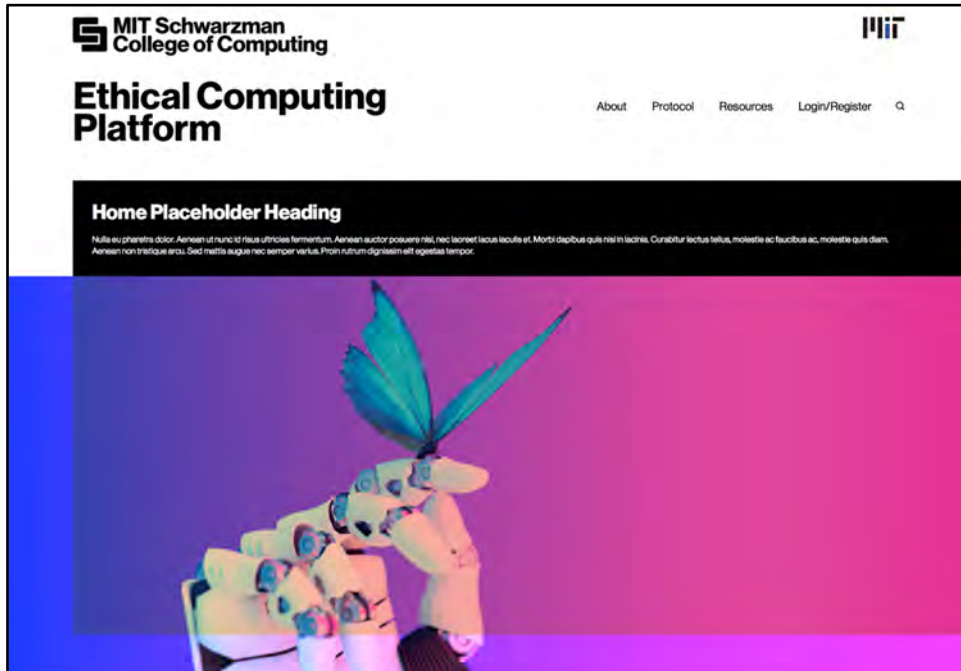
MIT Schwarzman College of Computing

MIT

Ethical Computing Platform

About Protocol Resources Login/Register

Home Placeholder Heading

Nulla eu pharetra dolor. Aenean ut nunc id risus ultricies fermentum. Aenean auctor posuere nisl, nec laoreet lacus iaculis et. Morbi dapibus quis nisl in lacinia. Curabitur lectus tellus, molestie ac faucibus ac, molestie quis diam. Aenean non tristique arcu. Sed mattis augue nec semper varius. Proin rutrum dignissim elit egestas tempor.